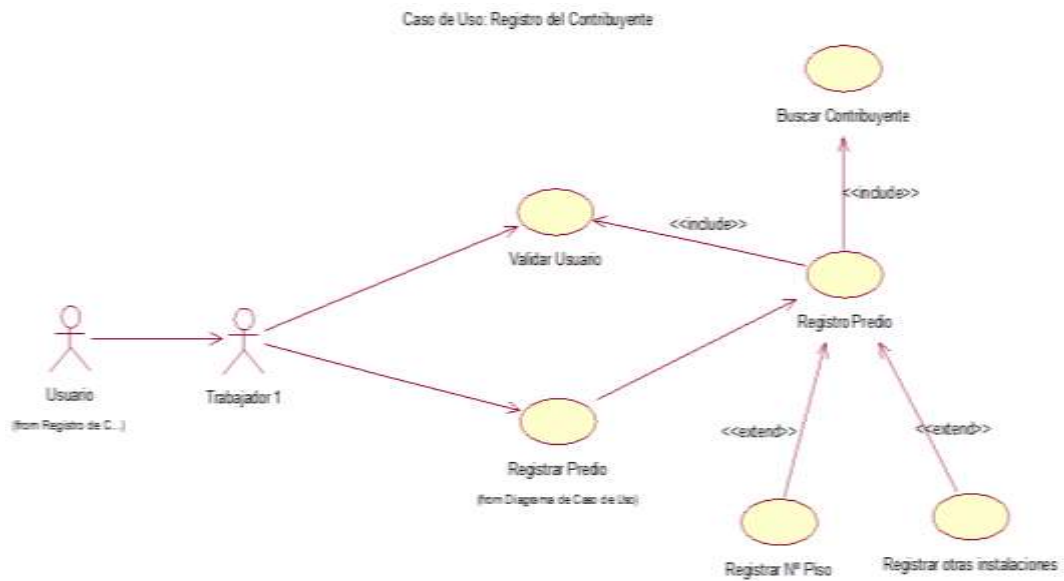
Caso de Uso: Registro del Contribuyente

Buscar Contribuyente

<<include>>

<<include>>

Validar Usuario

Registro Predio

Usuario

(from Registo de C...)

Trabajador 1

Registrar Predio

(from Diagrama de Caso de Uso)

<<extend>>

<<extend>>

Registrar Nº Piso

Registrar otras instalaciones